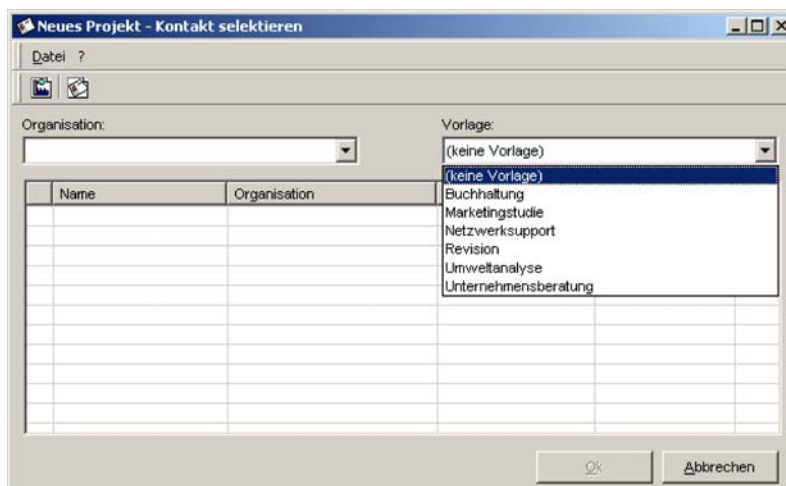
Neues Projekt - Kontakt selektieren

Datei ?

Organisation:

Vorlage:

(keine Vorlage)

| | Name | Organisation |
|---|---|---|

(keine Vorlage)
Buchhaltung
Marketingstudie
Netzwerksupport
Revision
Umweltanalyse
Unternehmensberatung

Ok

Abbrechen